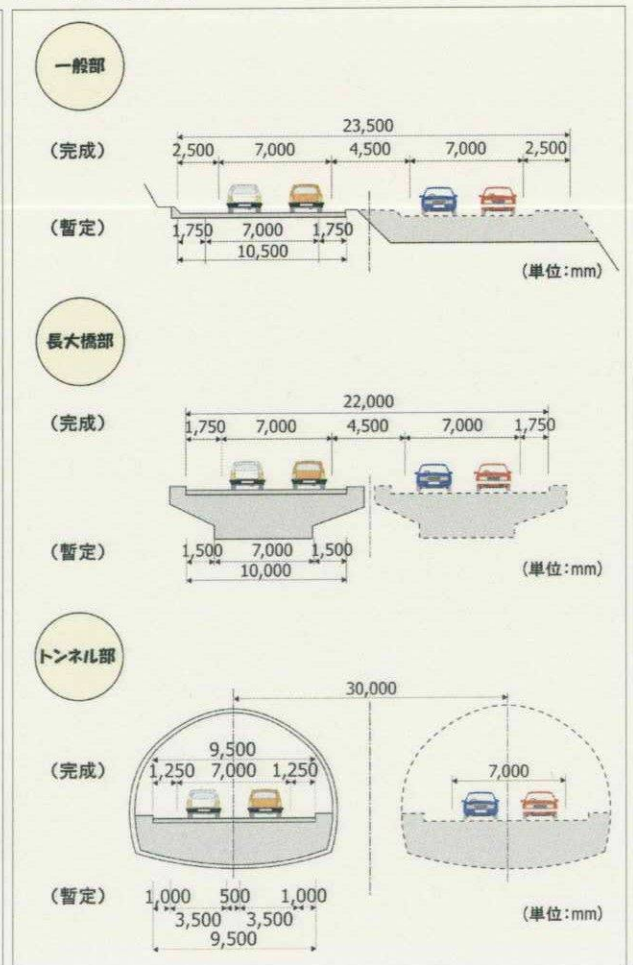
一般部

（完成）

23,500
2,500 7,000 4,500 7,000 2,500

（暫定）

1,750 7,000 1,750
10,500

（単位：mm）

長大橋部

（完成）

22,000
1,750 7,000 4,500 7,000 1,750

（暫定）

1,500 7,000 1,500
10,000

（単位：mm）

トンネル部

30,000

（完成）

9,500
1,250 7,000 1,250

7,000

（暫定）

1,000 500 1,000
3,500 3,500
9,500

（単位：mm）